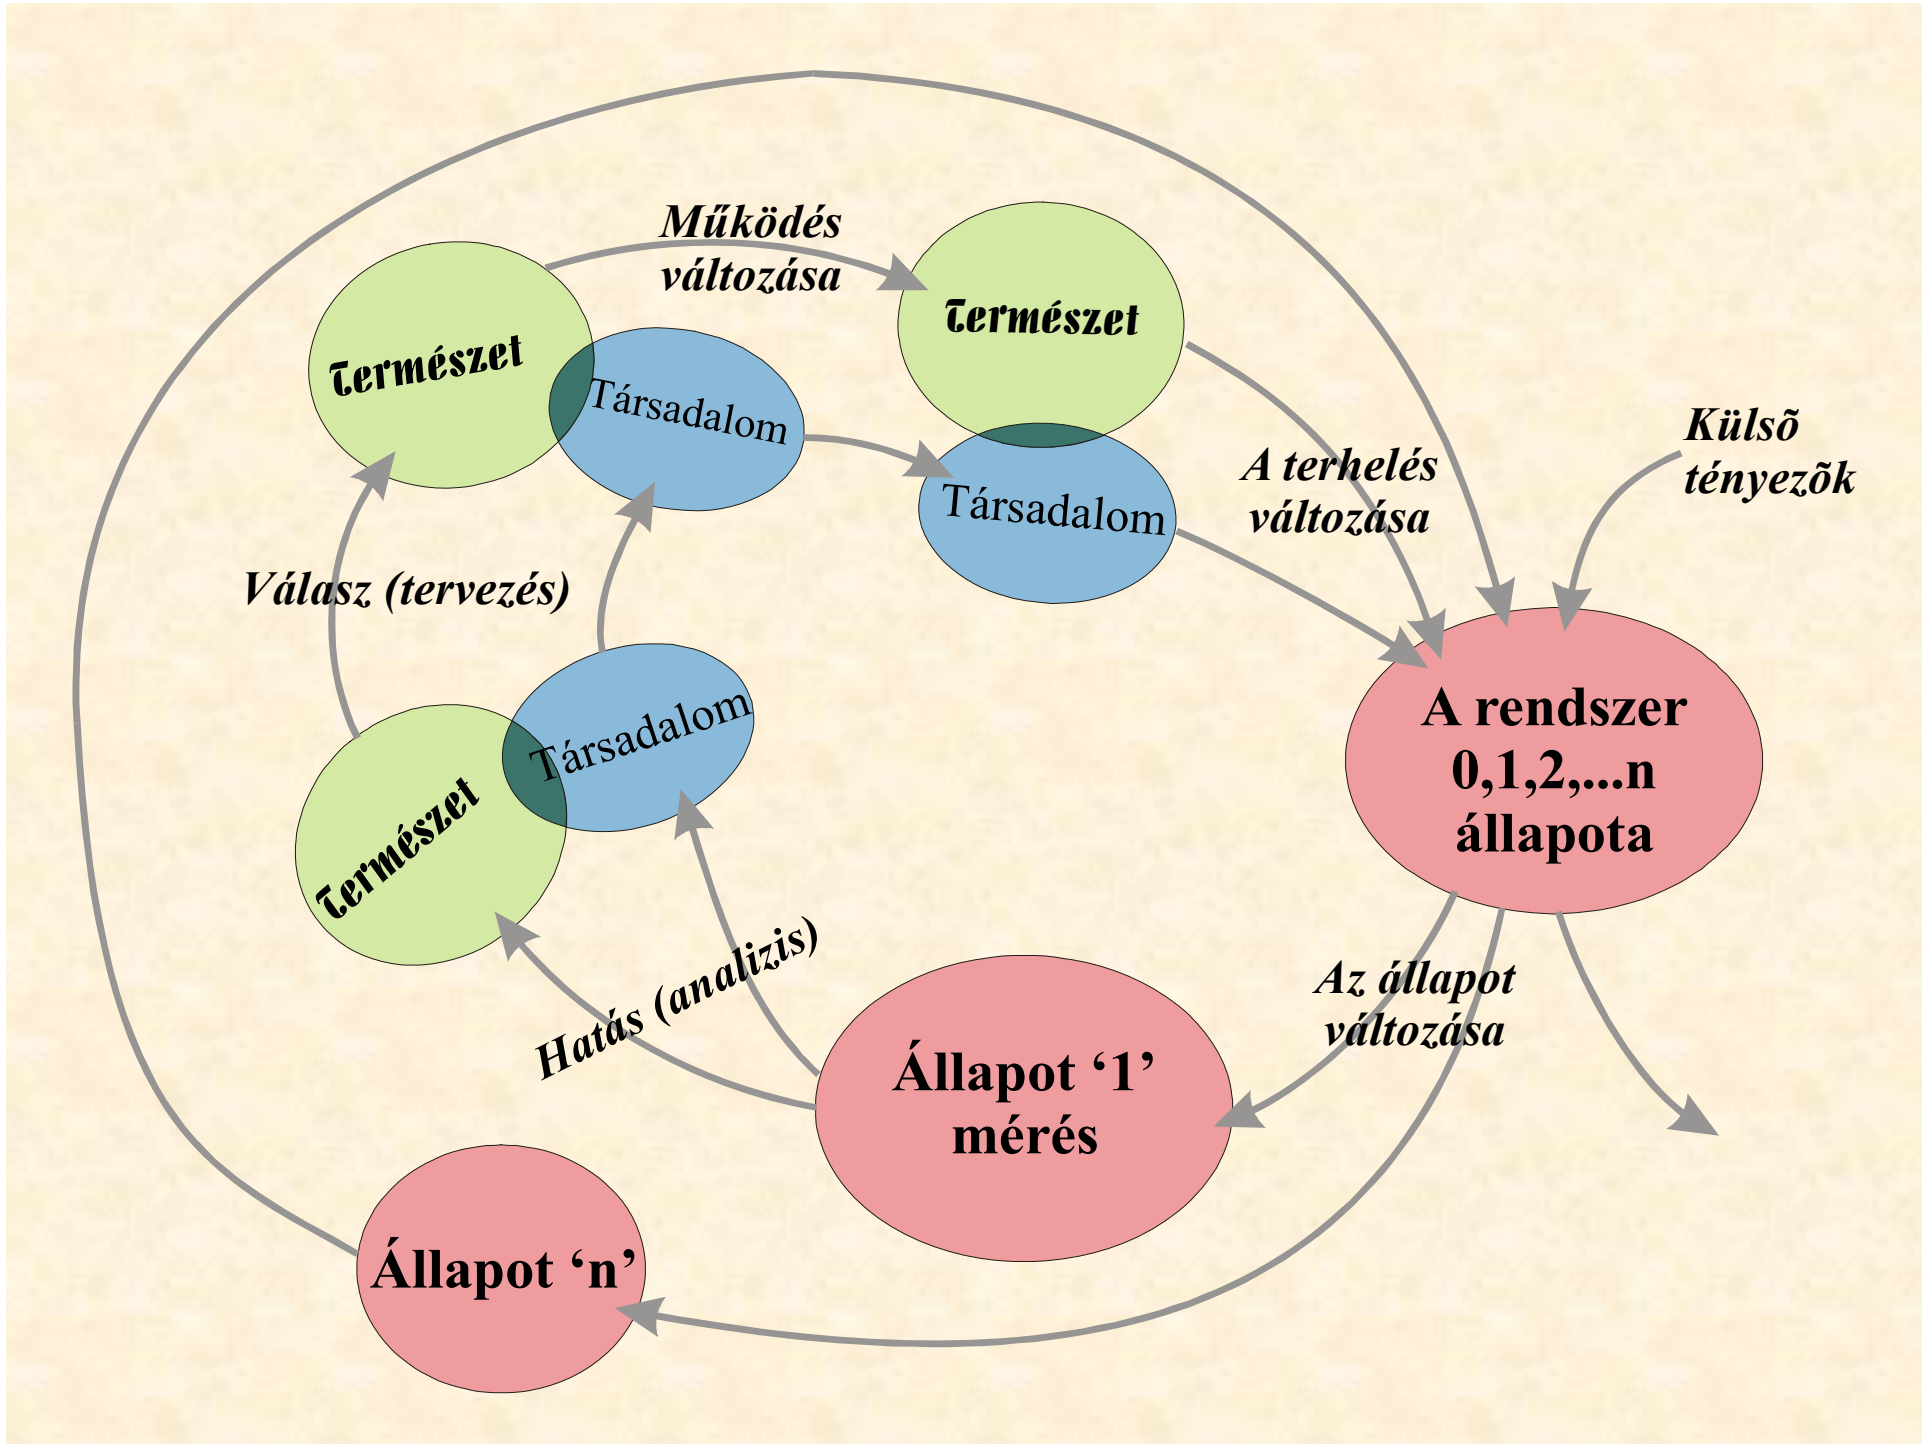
Működés változása

Természet

Társadalom

Természet

Társadalom

A terhelés változása

Külsõ tényezõk

Válasz (tervezés)

Társadalom

Természet

A rendszer 0,1,2,...n állapota

Hatás (analizis)

Az állapot változása

Állapot '1' mérés

Állapot 'n'